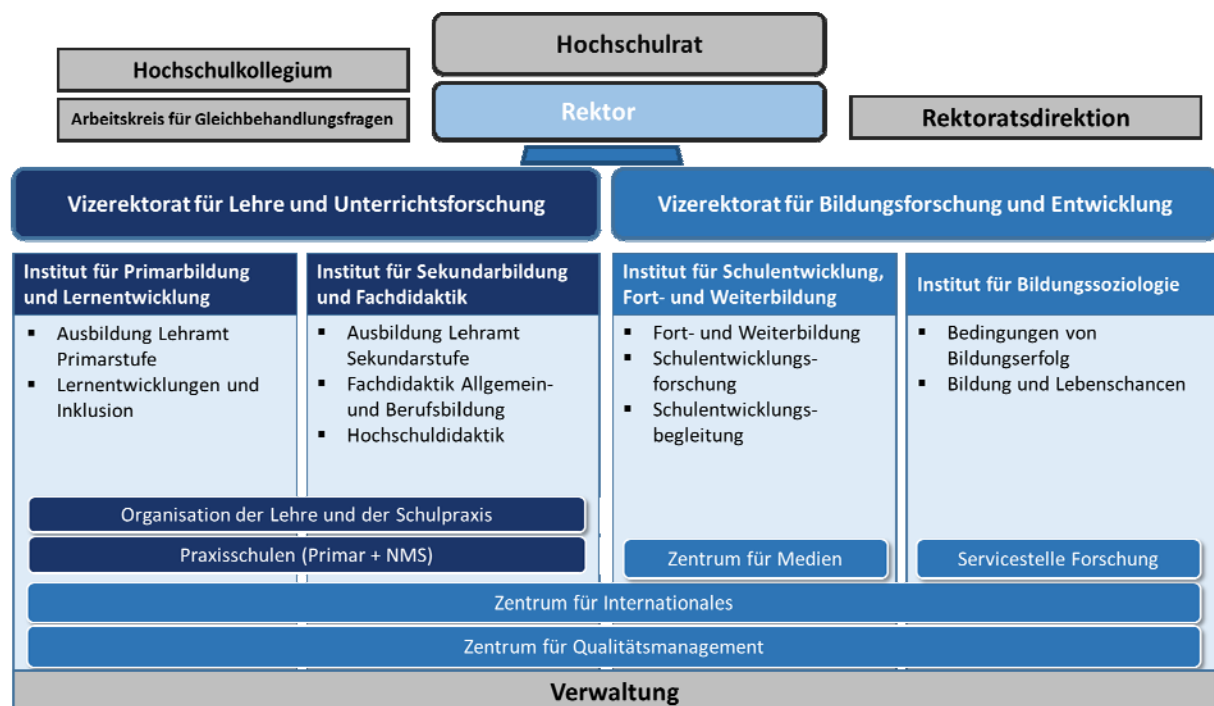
Hochschulrat

Hochschulkollegium

Arbeitskreis für Gleichbehandlungsfragen

Rektor

Rektoratsdirektion

Vizerektorat für Lehre und Unterrichtsforschung

Vizerektorat für Bildungsforschung und Entwicklung

Institut für Primarbildung und Lernentwicklung

- Ausbildung Lehramt Primarstufe
- Lernentwicklungen und Inklusion

Institut für Sekundarbildung und Fachdidaktik

- Ausbildung Lehramt Sekundarstufe
- Fachdidaktik Allgemein- und Berufsbildung
- Hochschuldidaktik

Institut für Schulentwicklung, Fort- und Weiterbildung

- Fort- und Weiterbildung
- Schulentwicklungsforschung
- Schulentwicklungsbegleitung

Institut für Bildungssoziologie

- Bedingungen von Bildungserfolg
- Bildung und Lebenschancen

Organisation der Lehre und der Schulpraxis

Praxisschulen (Primar + NMS)

Zentrum für Medien

Servicestelle Forschung

Zentrum für Internationales

Zentrum für Qualitätsmanagement

Verwaltung